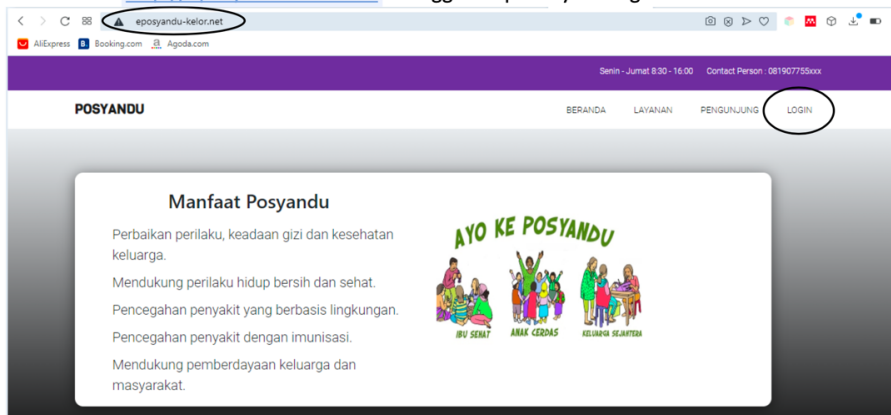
eposyandu-kelor.net

AliExpress Booking.com Agoda.com

Senin - Jumat 8:30 - 16:00 Contact Person : 081907755xxx

POSYANDU

BERANDA LAYANAN PENGUNJUNG LOGIN

Manfaat Posyandu

Perbaikan perilaku, keadaan gizi dan kesehatan keluarga.

Mendukung perilaku hidup bersih dan sehat.

Pencegahan penyakit yang berbasis lingkungan.

Pencegahan penyakit dengan imunisasi.

Mendukung pemberdayaan keluarga dan masyarakat.

AYO KE POSYANDU

IBU SEHAT ANAK CERDAS KELUARGA SEJAHTERA